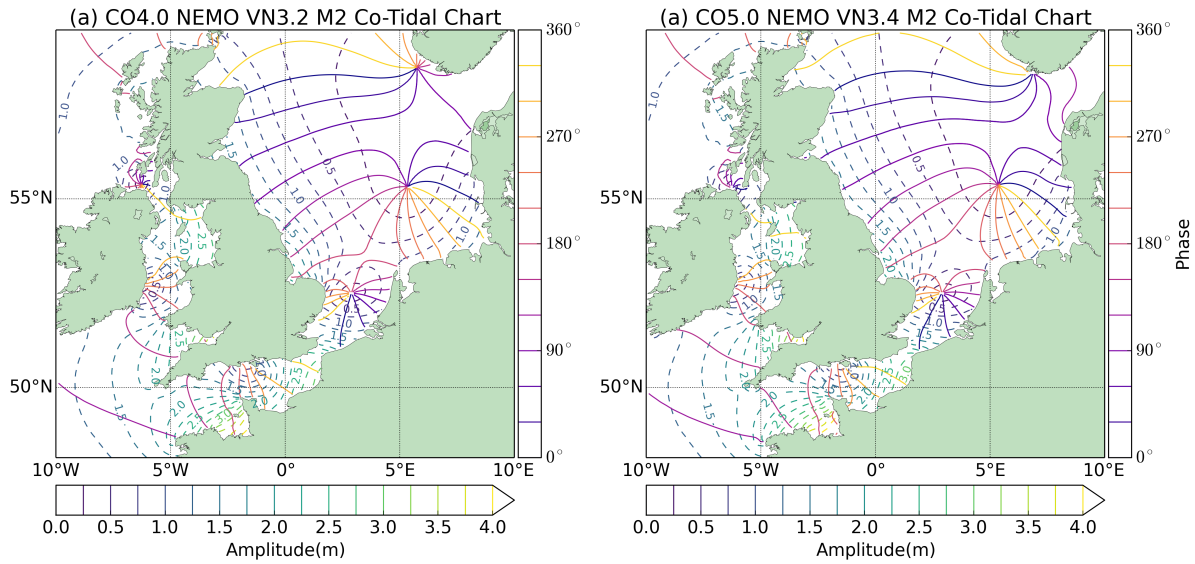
(a) CO4.0 NEMO VN3.2 M2 Co-Tidal Chart

360°
270°
180°
90°
0°

55°N
50°N

10°W 5°W 0° 5°E 10°E

1.0
1.0
1.5
0.5
1.0
1.5
2.0
2.5
1.5
2.0
2.5
1.0
0.5
1.0
2.5
2.0
1.5
1.0

0.0 0.5 1.0 1.5 2.0 2.5 3.0 3.5 4.0
Amplitude(m)

(a) CO5.0 NEMO VN3.4 M2 Co-Tidal Chart

360°
270°
180°
90°
0°
Phase

55°N
50°N

10°W 5°W 0° 5°E 10°E

1.0
0.5
1.0
1.5
2.0
1.5
2.0
2.5
1.0
2.5
3.0
2.0
1.5
1.0

0.0 0.5 1.0 1.5 2.0 2.5 3.0 3.5 4.0
Amplitude(m)